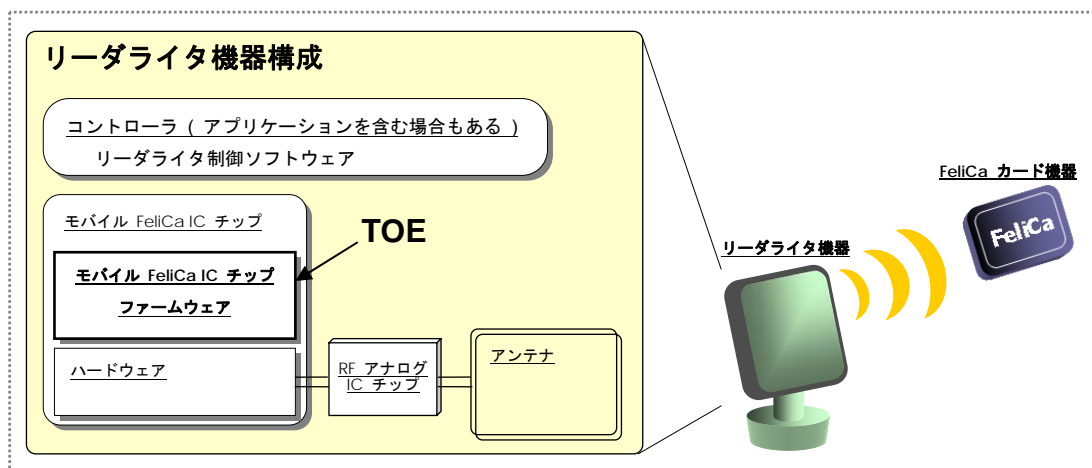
リーダライタ機器構成

コントローラ（アプリケーションを含む場合もある）

リーダライタ制御ソフトウェア

モバイル FeliCa IC チップ

TOE

モバイル FeliCa IC チップ ファームウェア

ハードウェア

RF アナログ IC チップ

アンテナ

リーダライタ機器

FeliCa カード機器

FeliCa